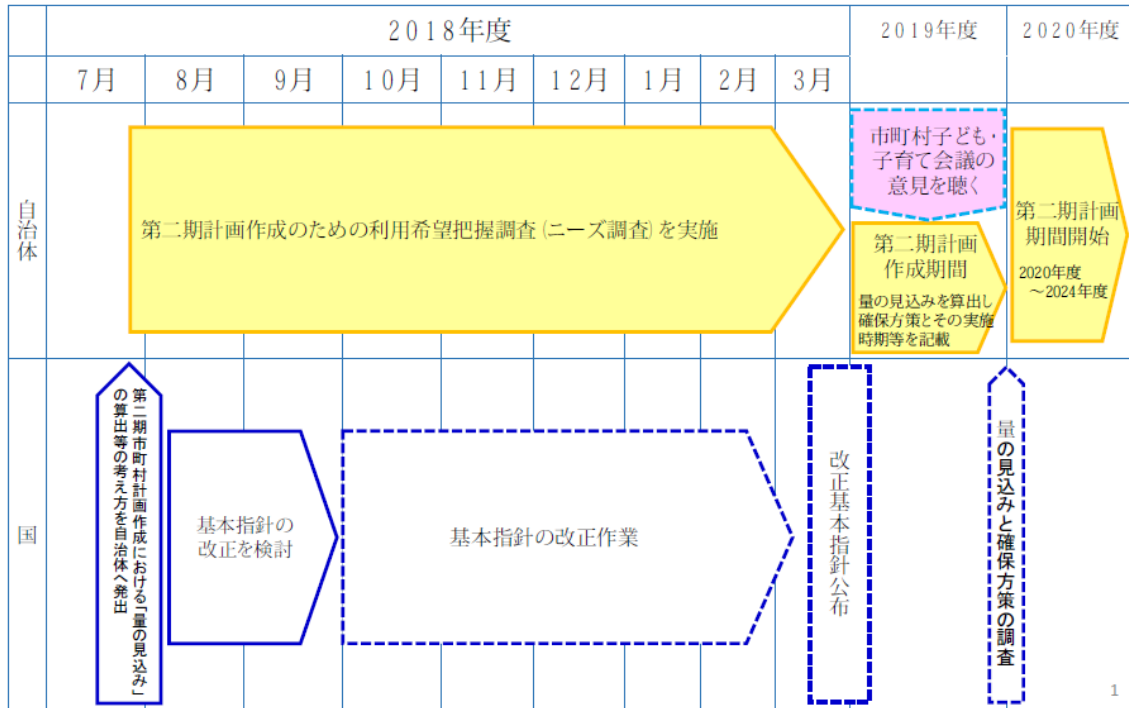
| | 2018年度 | | | | | | | | | 2019年度 | 2020年度 |
|---|---|---|---|---|---|---|---|---|---|---|---|
| | 7月 | 8月 | 9月 | 10月 | 11月 | 12月 | 1月 | 2月 | 3月 | | |

自治体

第二期計画作成のための利用希望把握調査（ニーズ調査）を実施

市町村子ども・子育て会議の意見を聴く

第二期計画作成期間

量の見込みを算出し確保方策とその実施時期等を記載

第二期計画期間開始

2020年度 ～2024年度

国

第二期市町村計画作成における「量の見込み」の算出等の考え方を自治体へ発出

基本指針の改正を検討

基本指針の改正作業

改正基本指針公布

量の見込みと確保方策の調査

1